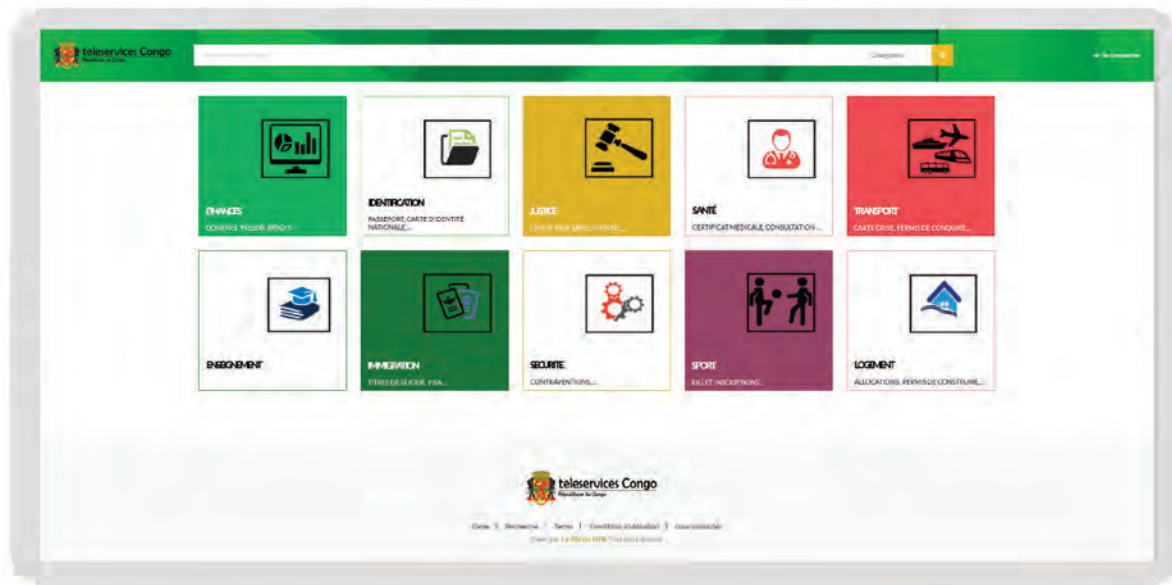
teleservices Congo
République du Congo

Catégories

Se connecter

FINANCES
CONTRAT, FISCALITE, BUDGETS...

IDENTIFICATION
PASSEPORT, CARTE D'IDENTITE NATIONALE...

JUSTICE
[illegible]

SANTÉ
CERTIFICAT MEDICALE, CONSULTATION...

TRANSPORT
CARTE GRISE, PERMIS DE CONDUIRE...

ENSEIGNEMENT

IMMIGRATION
TITRES DE SEJOUR, VISA...

SECURITE
CONTRAVENTIONS...

SPORT
BILLET, INSCRIPTIONS...

LOGEMENT
ALLOCATIONS, PERMIS DE CONSTRUIRE...

teleservices Congo
République du Congo

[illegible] | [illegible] | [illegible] | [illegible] | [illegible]
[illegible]